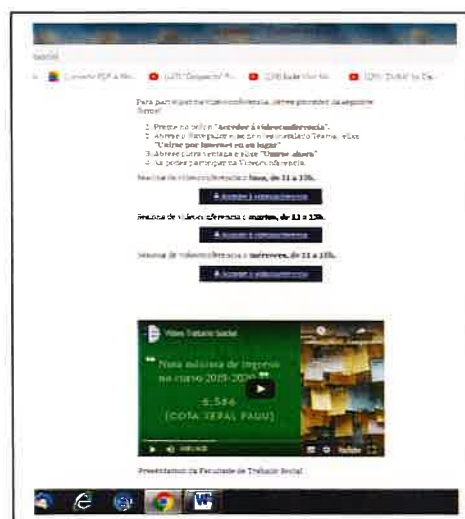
Social

Convertir PDF a Wo... (129) "Despacito" Fo... (129) Kate Von Ro... (129) "DURA" by Da...

Para participar na videoconferencia, debes proceder da seguinte forma:

1. Preme no botón "Acceder á videoconferencia".
2. Abrirase o Navegador e se ten instalado Teams, elixe "Unirse por Internet en su lugar".
3. Abrirase outra ventá e elixe "Unirse ahora".
4. Xa podes participar na Videoconferencia.

Sesións de videoconferencia o luns, de 11 a 13h.

Acceder á videoconferencia

Sesións de videoconferencia o martes, de 11 a 13h.

Acceder á videoconferencia

Sesións de videoconferencia o mércores, de 11 a 13h.

Acceder á videoconferencia

Vídeo Traballo Social

Nota mínima de ingreso no curso 2019-2020

6,556 (COTA XERAL PAAU)

YouTube

Presentamos da Facultade de Traballo Social